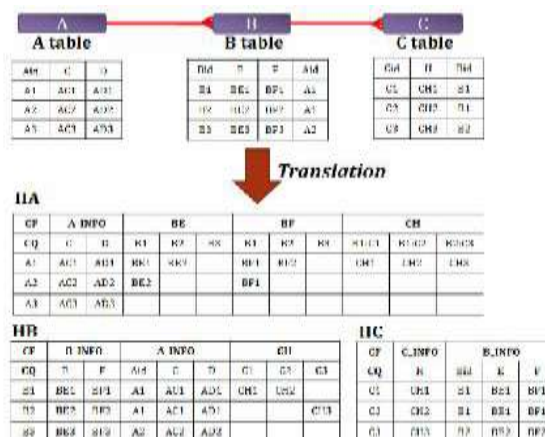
A

B

C

A table

B table

C table

| Aid | C | D |
|---|---|---|
| A1 | AC1 | AD1 |
| A2 | AC2 | AD2 |
| A3 | AC3 | AD3 |

| Bid | E | F | Aid |
|---|---|---|---|
| B1 | BE1 | BF1 | A1 |
| B2 | BE2 | BF2 | A1 |
| B3 | BE3 | BF3 | A2 |

| Cid | H | Bid |
|---|---|---|
| C1 | CH1 | B1 |
| C2 | CH2 | B1 |
| C3 | CH3 | B2 |

Translation

HA

| CF | A INFO | | BE | | | BF | | | CH | | |
|---|---|---|---|---|---|---|---|---|---|---|---|
| CQ | C | D | K1 | K2 | K3 | K1 | K2 | K3 | K1:C1 | K1:C2 | K2:C3 |
| A1 | AC1 | AD1 | BE1 | BE2 | | BF1 | BF2 | | CH1 | CH2 | CH3 |
| A2 | AC2 | AD2 | BE3 | | | BF3 | | | | | |
| A3 | AC3 | AD3 | | | | | | | | | |

HB

| CF | B INFO | | A INFO | | | CH | | |
|---|---|---|---|---|---|---|---|---|
| CQ | E | F | Aid | C | D | C1 | C2 | C3 |
| B1 | BE1 | BF1 | A1 | AC1 | AD1 | CH1 | CH2 | |
| B2 | BE2 | BF2 | A1 | AC1 | AD1 | | | CH3 |
| B3 | BE3 | BF3 | A2 | AC2 | AD2 | | | |

HC

| CF | C_INFO | B_INFO | | |
|---|---|---|---|---|
| CQ | H | Bid | E | F |
| C1 | CH1 | B1 | BE1 | BF1 |
| C2 | CH2 | B1 | BE1 | BF1 |
| C3 | CH3 | B2 | BE2 | BF2 |